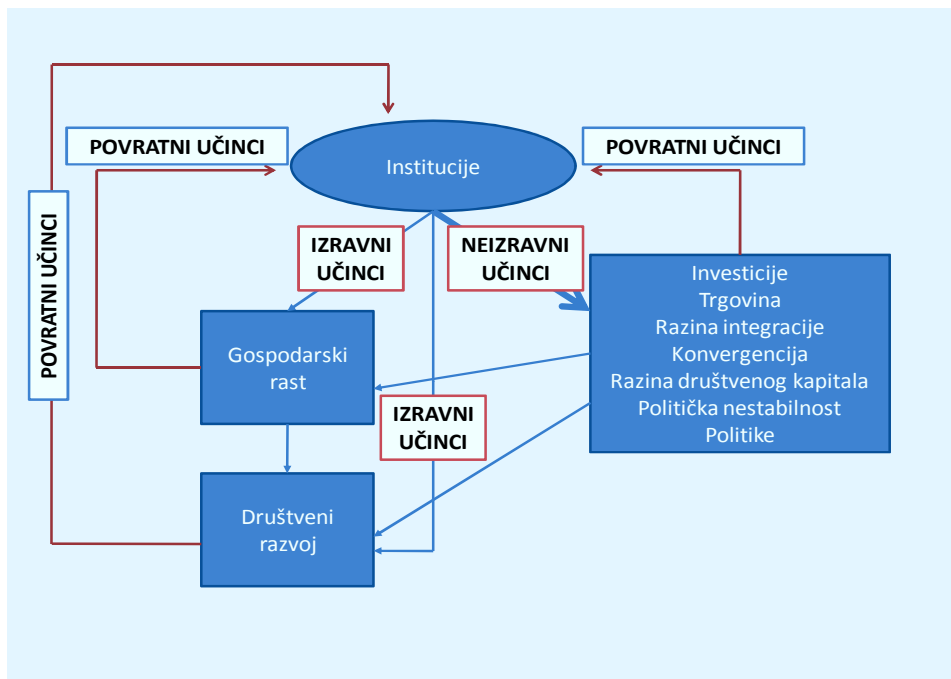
POVRATNI UČINCI

Institucije

POVRATNI UČINCI

POVRATNI UČINCI

IZRAVNI UČINCI

NEIZRAVNI UČINCI

Investicije
Trgovina
Razina integracije
Konvergencija
Razina društvenog kapitala
Politička nestabilnost
Politike

Gospodarski rast

IZRAVNI UČINCI

Društveni razvoj